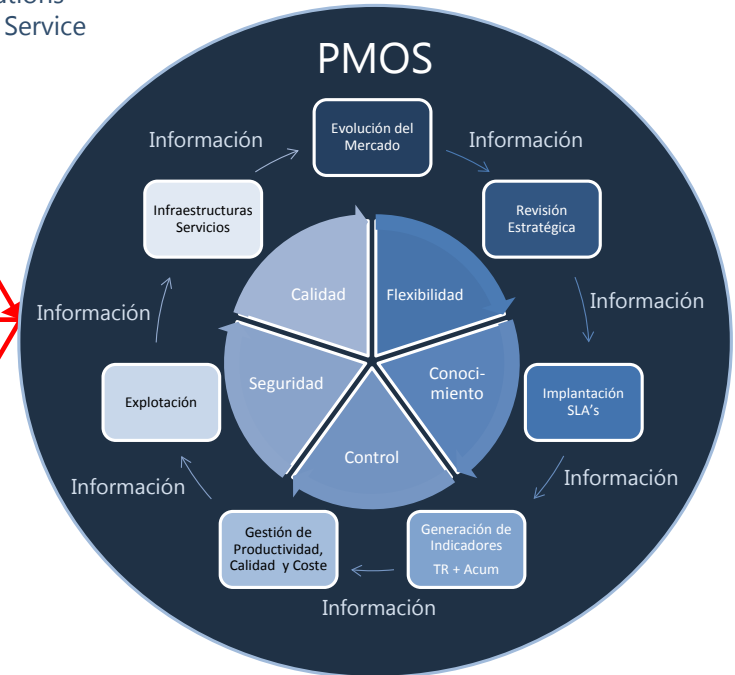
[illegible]utions
Service

PMOS

Información

Evolución del Mercado

Información

Revisión Estratégica

Información

Implantación SLA's

Información

Generación de Indicadores
TR + Acum

Información

Gestión de Productividad, Calidad y Coste

Información

Explotación

Información

Infraestructuras Servicios

Calidad
Flexibilidad
Conocimiento
Control
Seguridad